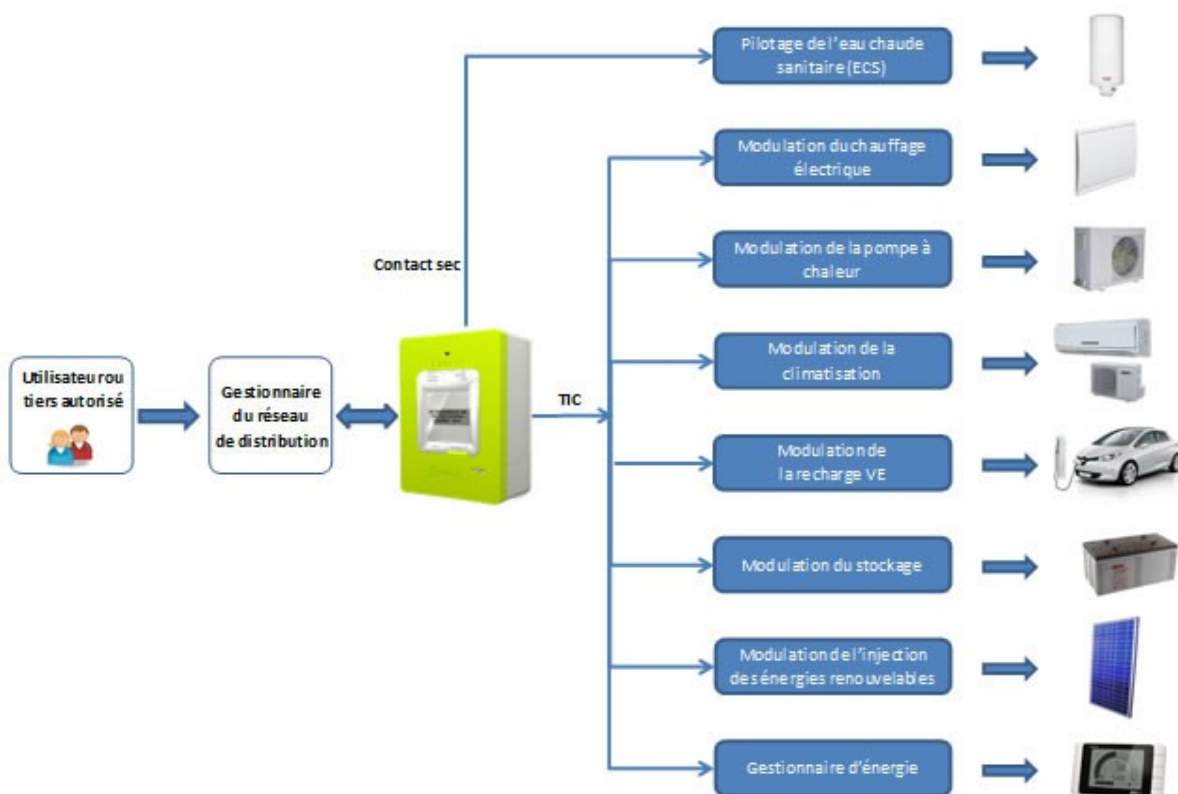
Utilisateur ou tiers autorisé

Gestionnaire du réseau de distribution

Contact sec

TIC

Pilotage de l'eau chaude sanitaire (ECS)

Modulation du chauffage électrique

Modulation de la pompe à chaleur

Modulation de la climatisation

Modulation de la recharge VE

Modulation du stockage

Modulation de l'injection des énergies renouvelables

Gestionnaire d'énergie